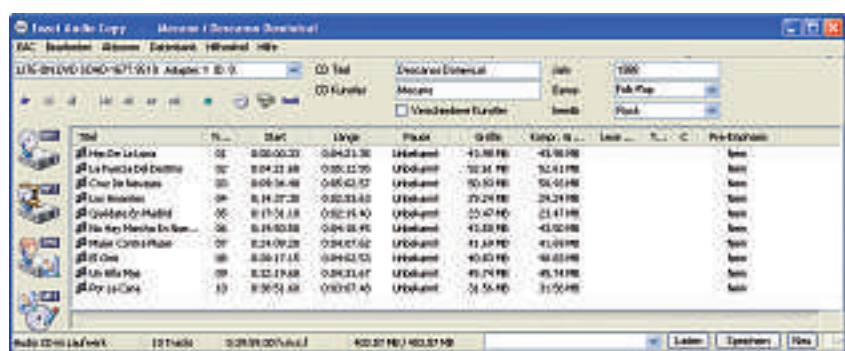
Exact Audio Copy    Mecano / Descanso Dominical

EAC  Bearbeiten  Aktionen  Datenbank  Hilfsmittel  Hilfe

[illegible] DVD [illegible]  Adapter: 1  ID: 0

CD Titel  Descanso Dominical
CD Künstler  Mecano
Verschiedene Künstler
Jahr  1988
Genre  Folk/Pop
Freedb  Rock

| Titel | N... | Start | Länge | Pause | Größe | Kompr. G... | Lese ... | T... | C | Pre-Emphasis |
|---|---|---|---|---|---|---|---|---|---|---|
| Hija De La Luna | 01 | 0:00:00.33 | 0:04:21.38 | Unbekannt | 43.98 MB | 43.98 MB | | | | Nein |
| La Fuerza Del Destino | 02 | 0:04:21.68 | 0:05:12.70 | Unbekannt | 52.61 MB | 52.61 MB | | | | Nein |
| Cruz De Navajas | 03 | 0:09:34.48 | 0:05:02.57 | Unbekannt | 50.93 MB | 50.93 MB | | | | Nein |
| Los Amantes | 04 | 0:14:37.30 | 0:02:53.63 | Unbekannt | 29.24 MB | 29.24 MB | | | | Nein |
| Quédate En Madrid | 05 | 0:17:31.18 | 0:02:19.40 | Unbekannt | 23.47 MB | 23.47 MB | | | | Nein |
| No Hay Marcha En Nue... | 06 | 0:19:50.58 | 0:04:18.45 | Unbekannt | 43.50 MB | 43.50 MB | | | | Nein |
| Mujer Contra Mujer | 07 | 0:24:09.28 | 0:04:07.62 | Unbekannt | 41.69 MB | 41.69 MB | | | | Nein |
| El Cine | 08 | 0:28:17.15 | 0:04:02.53 | Unbekannt | 40.83 MB | 40.83 MB | | | | Nein |
| Un Año Más | 09 | 0:32:19.68 | 0:04:31.67 | Unbekannt | 45.74 MB | 45.74 MB | | | | Nein |
| Por La Cara | 10 | 0:36:51.60 | 0:03:07.45 | Unbekannt | 31.56 MB | 31.56 MB | | | | Nein |

Audio CD im Laufwerk   10 Tracks   0:39:59.00   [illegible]   403.57 MB / 403.57 MB   Laden   Speichern   Neu